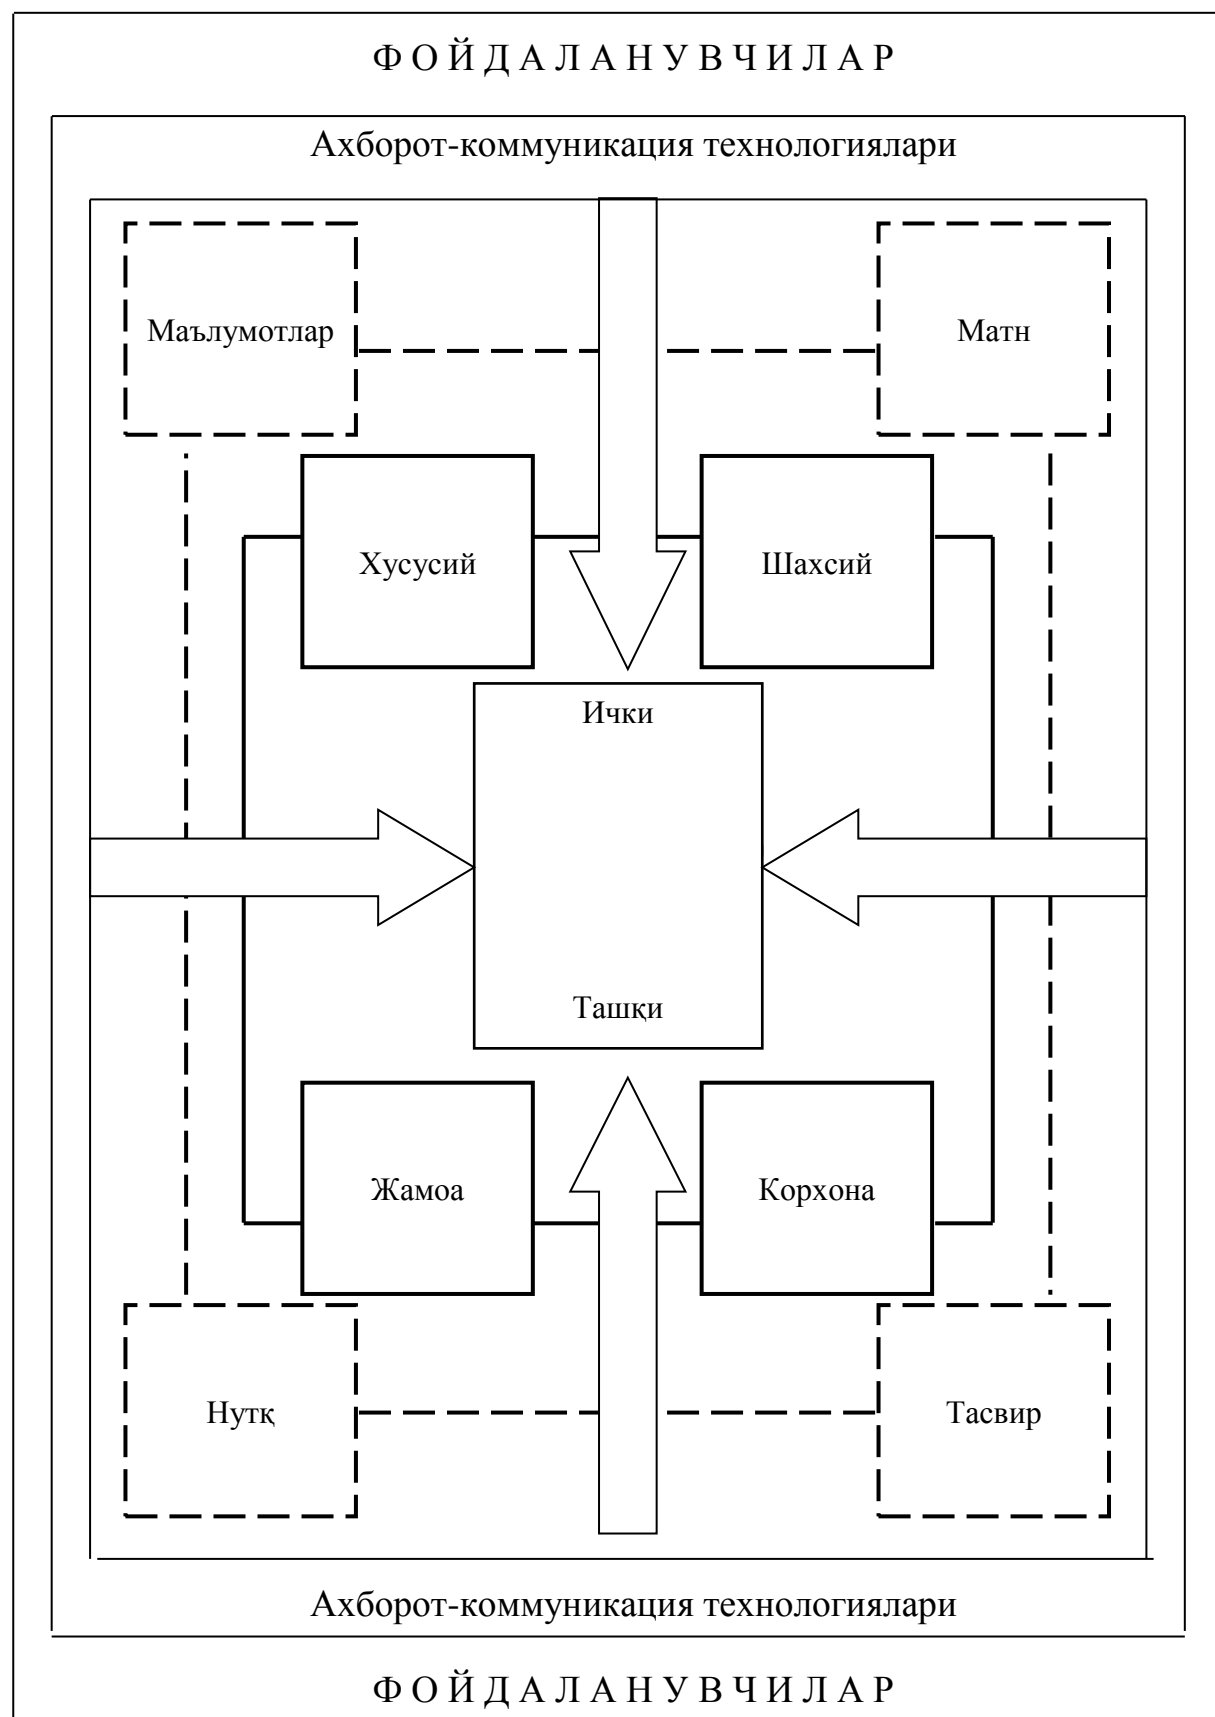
Ф О Й Д А Л А Н У В Ч И Л А Р

Ахборот-коммуникация технологиялари

Маълумотлар

Матн

Хусусий

Шахсий

Ички

Ташқи

Жамоа

Корхона

Нутқ

Тасвир

Ахборот-коммуникация технологиялари

Ф О Й Д А Л А Н У В Ч И Л А Р